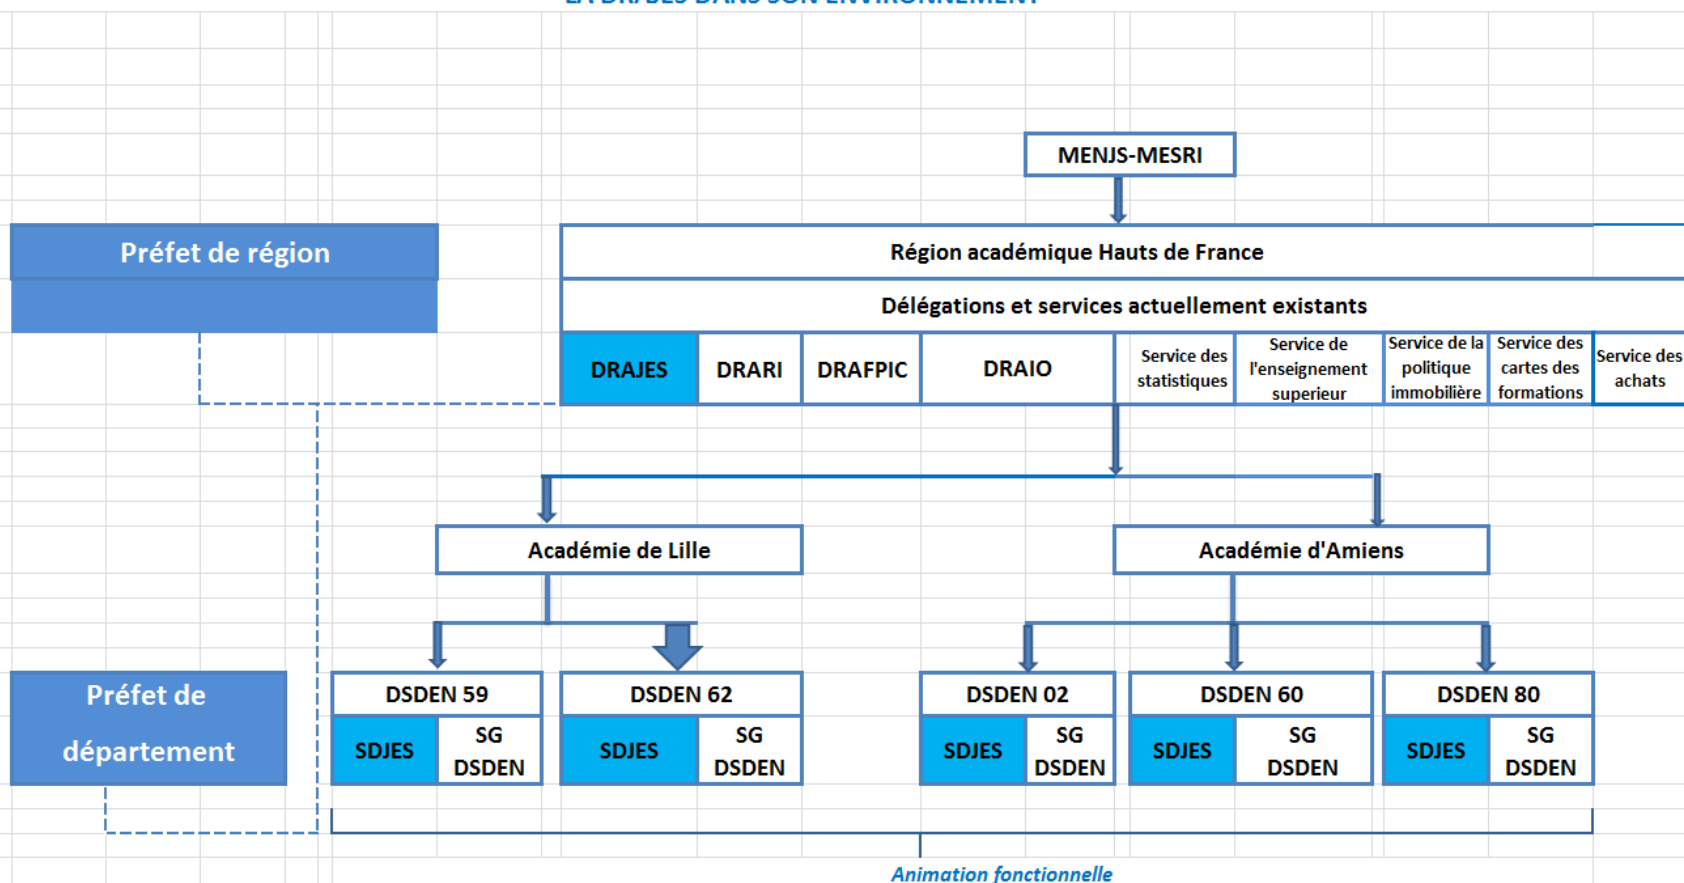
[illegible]

MENJS-MESRI

Préfet de région

Région académique Hauts de France

Délégations et services actuellement existants

DRAJES

DRARI

DRAFPIC

DRAIO

Service des statistiques

Service de l'enseignement superieur

Service de la politique immobilière

Service des cartes des formations

Service des achats

Académie de Lille

Académie d'Amiens

Préfet de département

DSDEN 59

SDJES

SG DSDEN

DSDEN 62

SDJES

SG DSDEN

DSDEN 02

SDJES

SG DSDEN

DSDEN 60

SDJES

SG DSDEN

DSDEN 80

SDJES

SG DSDEN

Animation fonctionnelle